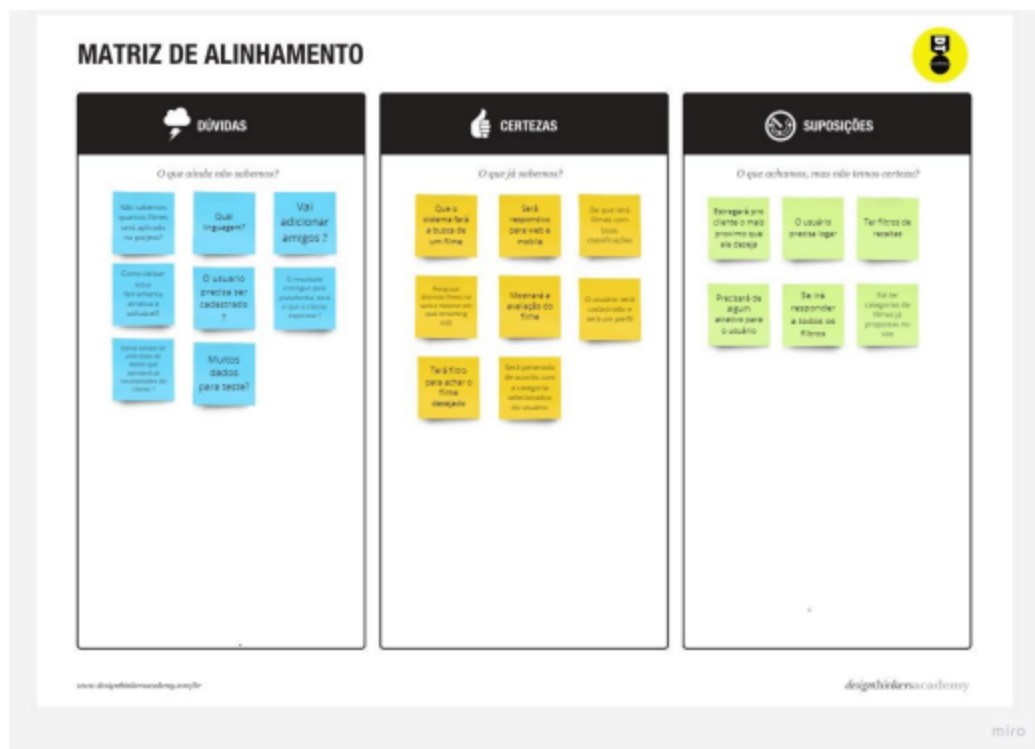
MATRIZ DE ALINHAMENTO

DÚVIDAS

O que ainda não sabemos?

Não sabemos quantos filmes será aplicado no projeto?

Qual linguagem?

Vai adicionar amigos ?

Como deixar essa ferramenta atrativa e atualizada?

O usuário precisa ser cadastrado ?

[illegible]

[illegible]

Muitos dados para teste?

CERTEZAS

O que já sabemos?

Que o sistema fará a busca de um filme

Será responsivo para web e mobile

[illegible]

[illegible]

Mostrará a avaliação do filme

O usuário será cadastrado e terá um perfil

Terá filtro para achar o filme desejado

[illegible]

SUPOSIÇÕES

O que achamos, mas não temos certeza?

Entregará pro cliente o mais próximo que ele deseja

O usuário precisa logar

Ter filtros de receitas

Precisará de algum atrativo para o usuário

Se irá responder a todos os filmes

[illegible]

www.designthinkersacademy.com/br

designthinkersacademy

miro